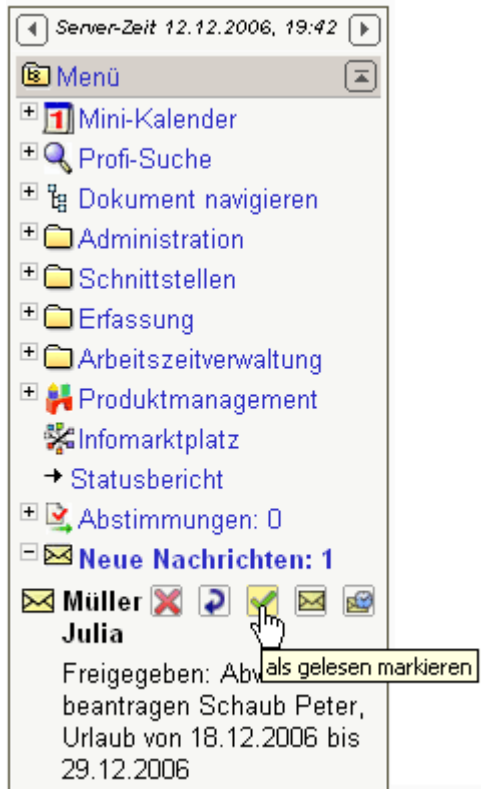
Server-Zeit 12.12.2006, 19:42

Menü

Mini-Kalender

Profi-Suche

Dokument navigieren

Administration

Schnittstellen

Erfassung

Arbeitszeitverwaltung

Produktmanagement

Infomarktplatz

Statusbericht

Abstimmungen: 0

Neue Nachrichten: 1

Müller Julia

als gelesen markieren

Freigegeben: Abw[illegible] beantragen Schaub Peter, Urlaub von 18.12.2006 bis 29.12.2006